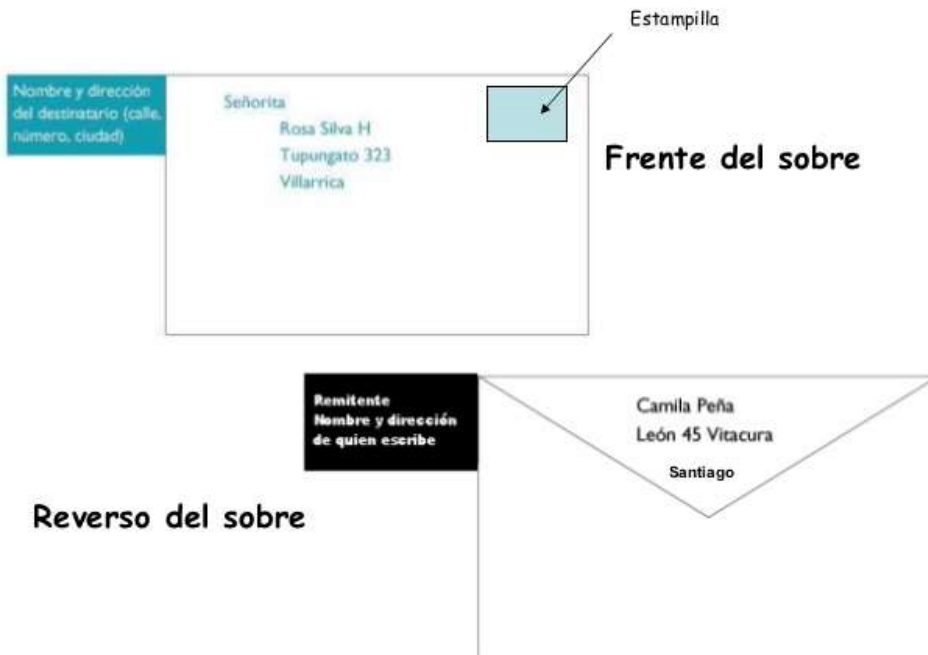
Estampilla

Nombre y dirección del destinatario (calle, número, ciudad)

Señorita
Rosa Silva H
Tupungato 323
Villarrica

Frente del sobre

Remitente
Nombre y dirección de quien escribe

Camila Peña
León 45 Vitacura
Santiago

Reverso del sobre